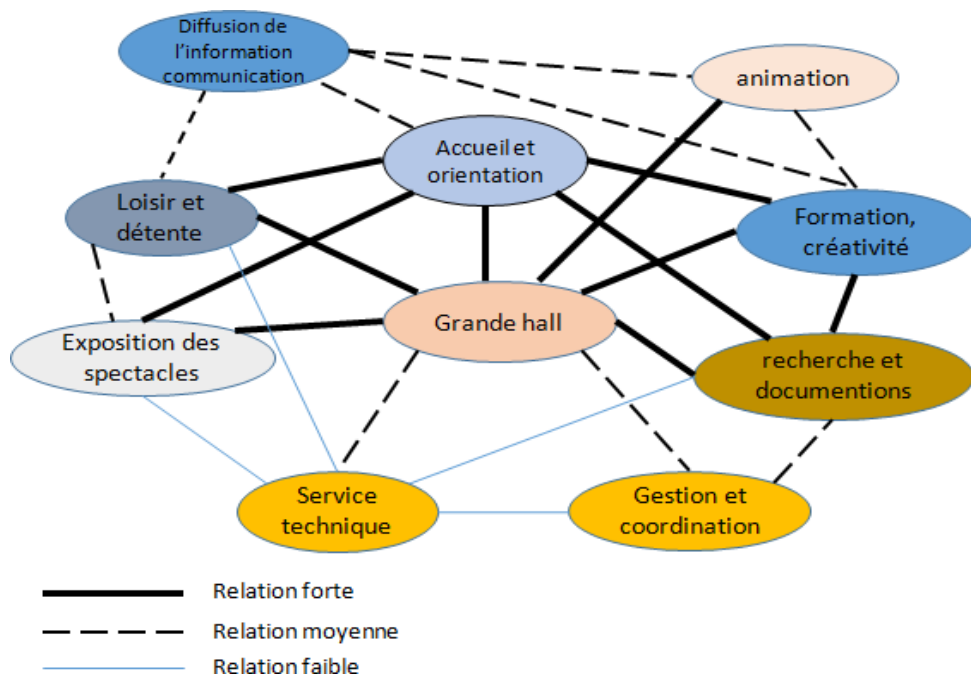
Diffusion de l'information communication

animation

Accueil et orientation

Loisir et détente

Formation, créativité

Grande hall

Exposition des spectacles

recherche et documentions

Service technique

Gestion et coordination

Relation forte

Relation moyenne

Relation faible